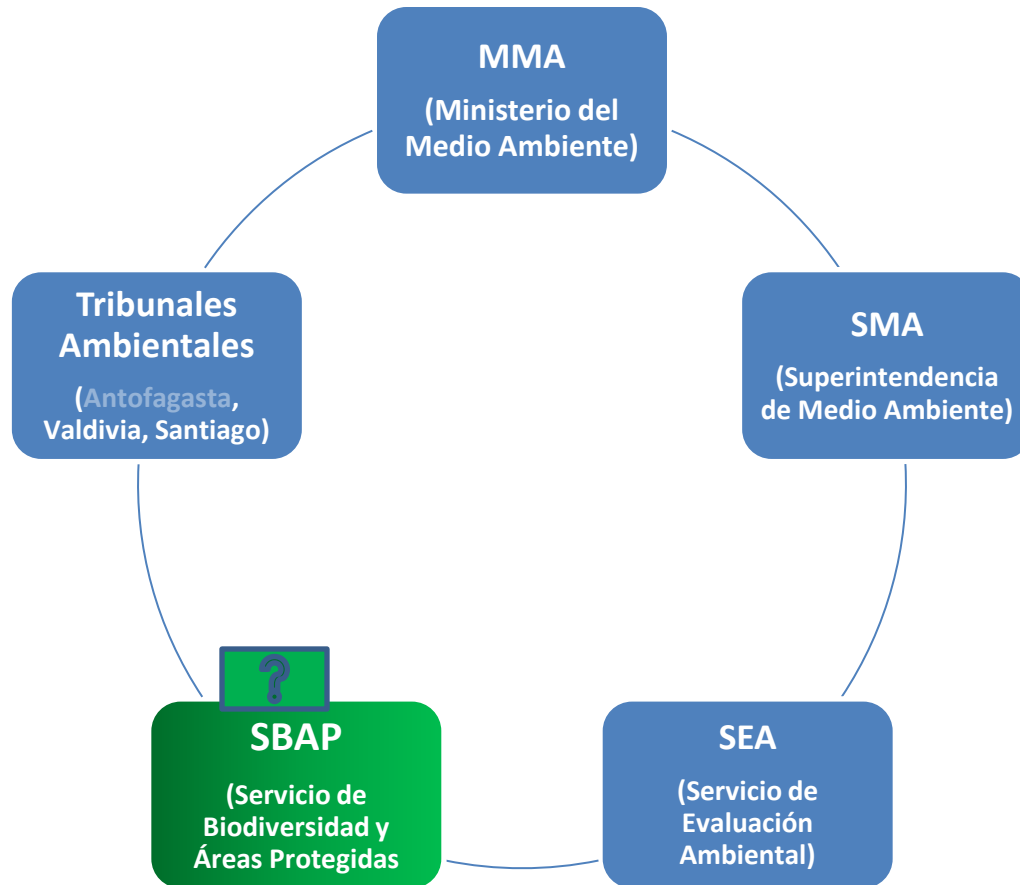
MMA

(Ministerio del Medio Ambiente)

SMA

(Superintendencia de Medio Ambiente)

SEA

(Servicio de Evaluación Ambiental)

?

SBAP

(Servicio de Biodiversidad y Áreas Protegidas

Tribunales Ambientales

(Antofagasta, Valdivia, Santiago)